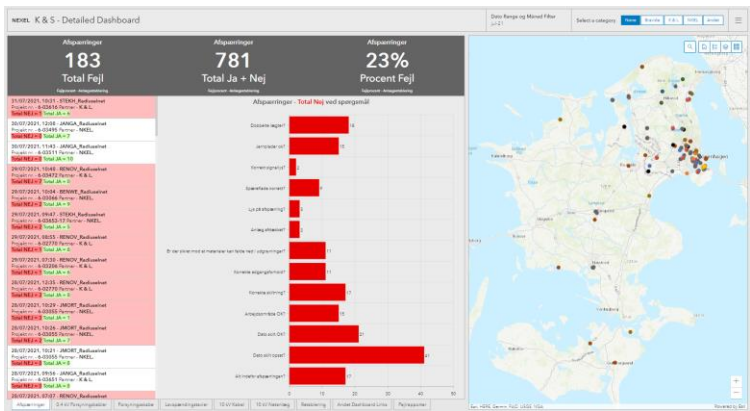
NKEL K & S - Detailed Dashboard

Date Range og Mined Filter

Select a category

Afspærringer
183
Total Fejl

Afspærringer
781
Total Ja + Nej

Afspærringer
23%
Procent Fejl

21/07/2021, 10:21 - STEKH_Radiusnet
Total NEJ = 1 Total JA = 6

20/07/2021, 12:08 - JANGA_Radiusnet
Total NEJ = 2 Total JA = 7

20/07/2021, 11:43 - JANGA_Radiusnet
Total NEJ = 1 Total JA = 10

29/07/2021, 10:49 - RENOV_Radiusnet
Total NEJ = 1 Total JA = 6

29/07/2021, 10:34 - BENWE_Radiusnet
Total NEJ = 2 Total JA = 9

29/07/2021, 09:47 - STEKH_Radiusnet
Total NEJ = 2 Total JA = 5

29/07/2021, 08:53 - RENOV_Radiusnet
Total NEJ = 1 Total JA = 6

29/07/2021, 07:30 - RENOV_Radiusnet
Total NEJ = 1 Total JA = 6

28/07/2021, 12:33 - RENOV_Radiusnet
Total NEJ = 2 Total JA = 5

28/07/2021, 10:29 - JMORT_Radiusnet
Total NEJ = 1 Total JA = 1

28/07/2021, 10:26 - JMORT_Radiusnet
Total NEJ = 2 Total JA = 7

28/07/2021, 10:21 - JMORT_Radiusnet
Total NEJ = 2 Total JA = 3

28/07/2021, 09:56 - JANGA_Radiusnet
Total NEJ = 2 Total JA = 9

Afspærringer - Total Nej ved spørgsmål

Afspærringer